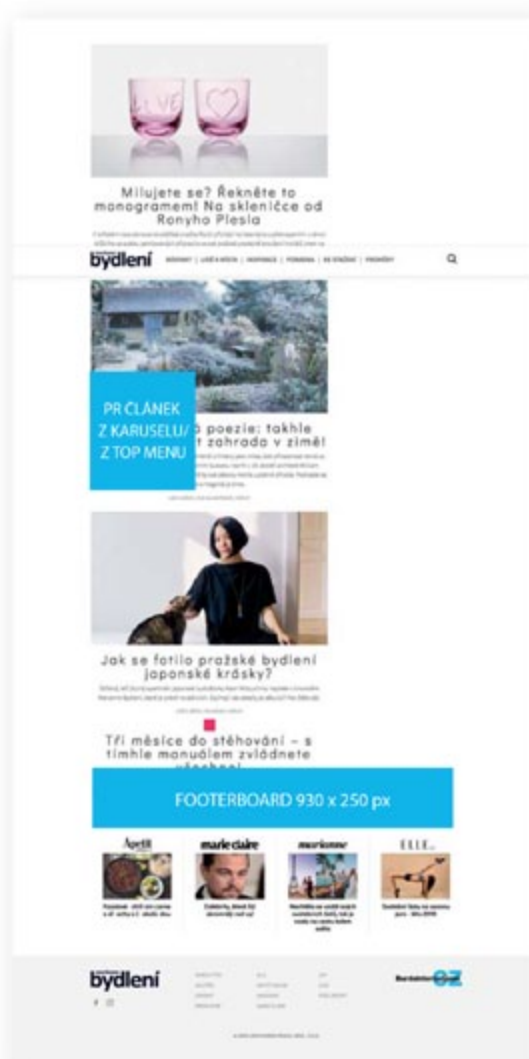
Milujete se? Řekněte to monogramem! Na skleničce od Ronyho Plesla

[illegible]

bydlení BYDLENÍ | LIDÉ A MÍSTA | INSPIRACE | TÉMATA | DO STAČÍ | PROMĚNY

PR ČLÁNEK Z KARUSELU/ Z TOP MENU

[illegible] poezie: takhle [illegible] zahrada v zimě!

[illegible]

Jak se fotilo pražské bydlení japonské krásky?

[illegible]

Tři měsíce do stěhování – s tímhle manuálem zvládnete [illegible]

FOOTERBOARD 930 x 250 px

Apetit

marie claire

marianne

ELLE

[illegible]

bydlení

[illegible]

BurdaInternational OZ

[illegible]